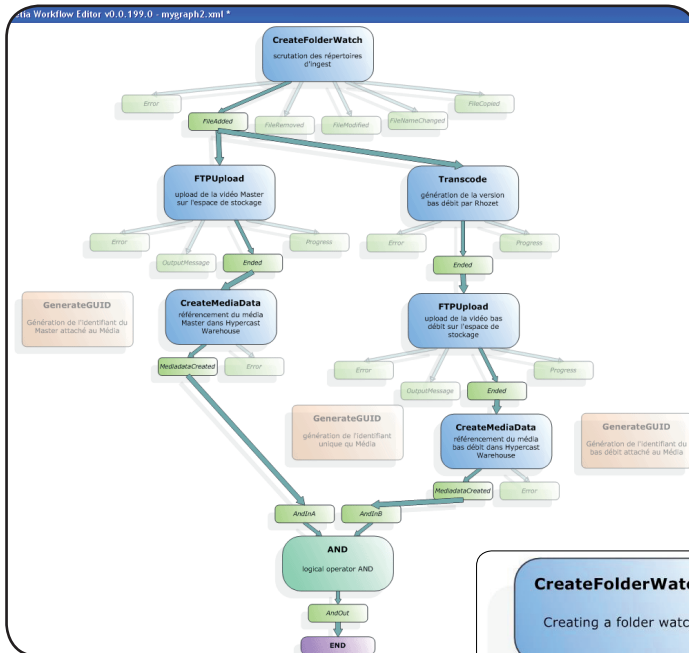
etia Workflow Editor v0.0.199.0 - mygraph2.xml *

CreateFolderWatch
scrutation des répertoires d'ingest

Error
FileAdded
FileRemoved
FileModified
FileNameChanged
FileCopied

FTPUpload
upload de la vidéo Master sur l'espace de stockage

Transcode
génération de la version bas débit par Rhozet

Error
OutputMessage
Ended
Progress

Error
Progress

Ended

GenerateGUID
Génération de l'identifiant du Master attaché au Média

CreateMediaData
référencement du média Master dans Hypercast Warehouse

MediadataCreated
Error

FTPUpload
upload de la vidéo bas débit sur l'espace de stockage

Error
Progress
OutputMessage
Ended

GenerateGUID
génération de l'identifiant unique du Média

CreateMediaData
référencement du média bas débit dans Hypercast Warehouse

GenerateGUID
Génération de l'identifiant du bas débit attaché au Média

MediadataCreated
Error

AndInA
AndInB

AND
logical operator AND

AndOut

END

CreateFolderWatc

Creating a folder watc